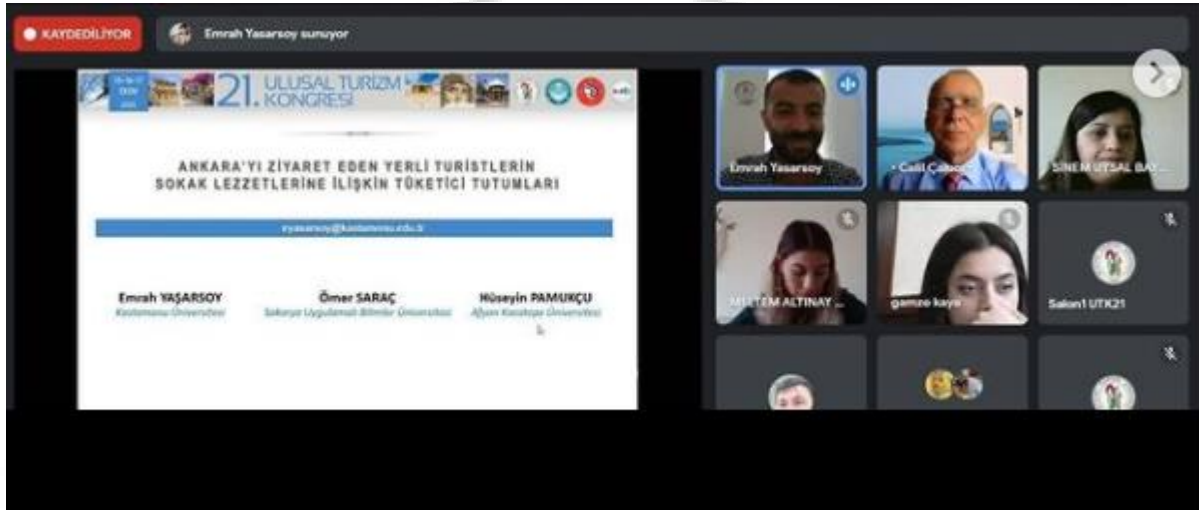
KAYDEDİLİYOR

Emrah Yaşarsoy sunuyor

21. ULUSAL TURİZM KONGRESİ

ANKARA'YI ZİYARET EDEN YERLİ TURİSTLERİN SOKAK LEZZETLERİNE İLİŞKİN TÜKETİCİ TUTUMLARI

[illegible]

Emrah YAŞARSOY
Kastamonu Üniversitesi

Ömer SARAÇ
Sakarya Uygulamalı Bilimler Üniversitesi

Hüseyin PAMUKÇU
Afyon Kocatepe Üniversitesi

Emrah Yasarsoy

Celil Çakıcı

SİNEM UYSAL BA...

MELTEM ALTINAY ...

gamze kaya

Salon1 UTK21